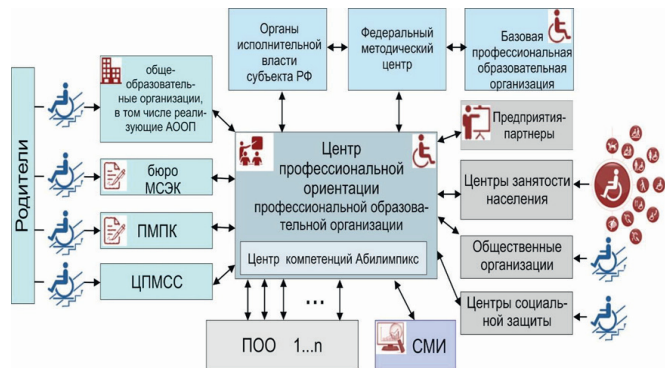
Органы исполнительной власти субъекта РФ

Федеральный методический центр

Базовая профессиональная образовательная организация

Родители

общеобразовательные организации, в том числе реализующие АООП

бюро МСЭК

ПМПК

ЦПМСС

Центр профессиональной ориентации профессиональной образовательной организации

Центр компетенций Абилимпикс

Предприятия-партнеры

Центры занятости населения

Общественные организации

Центры социальной защиты

...

ПОО 1...n

СМИ